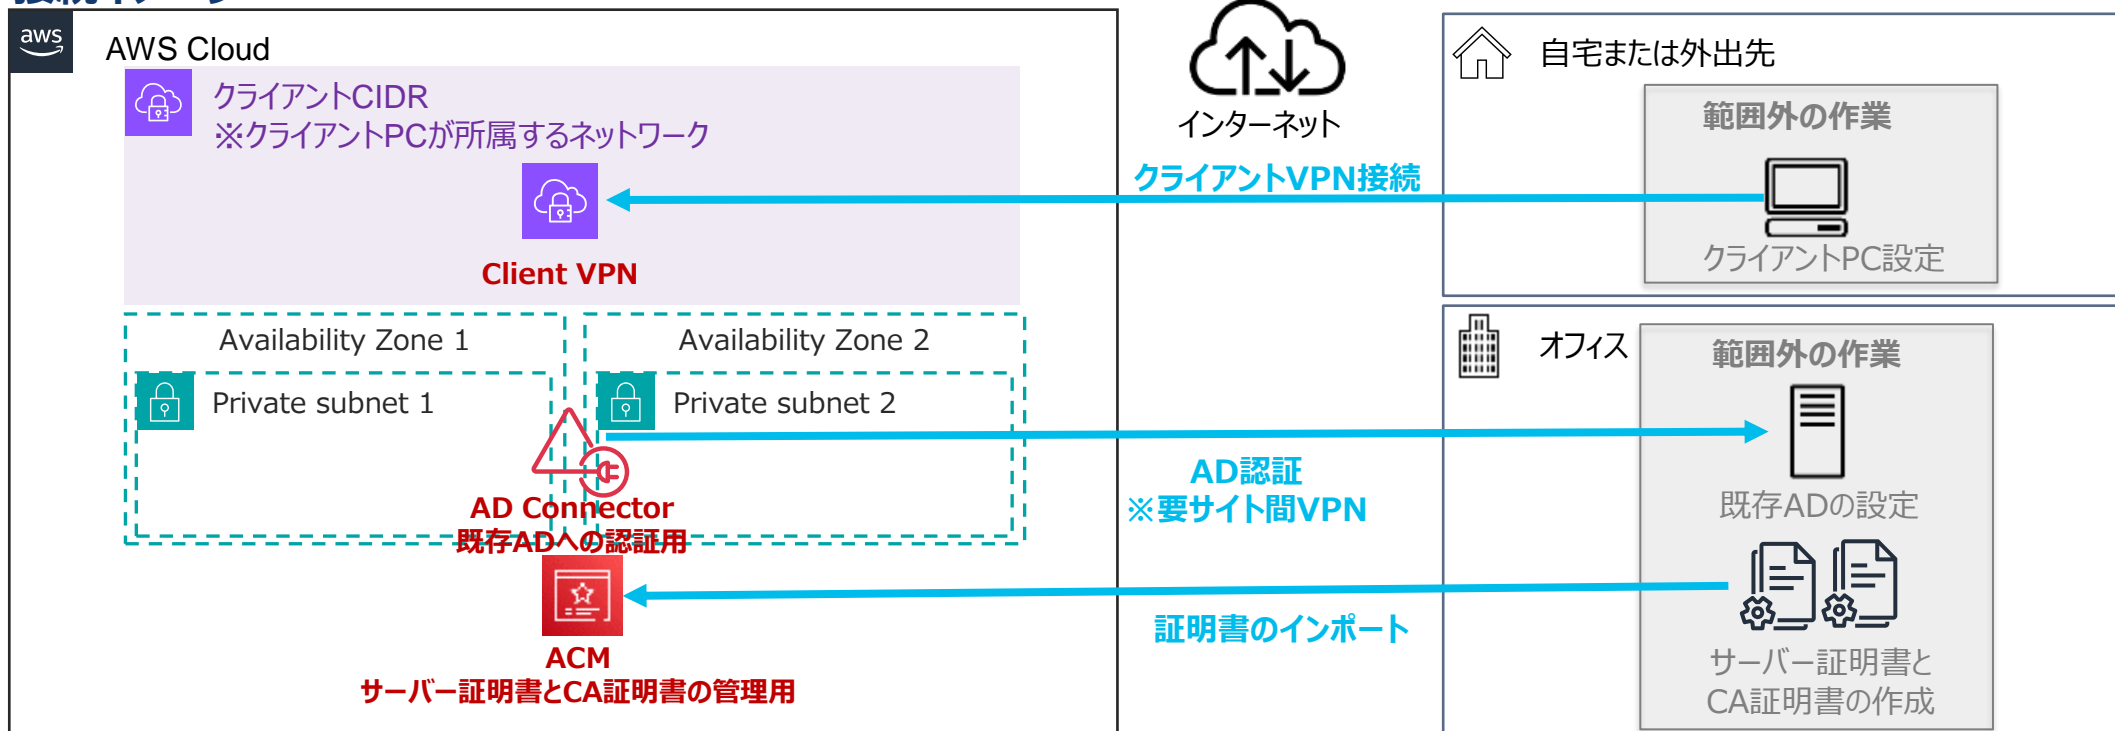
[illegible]

aws

AWS Cloud

クライアントCIDR
※クライアントPCが所属するネットワーク

Client VPN

Availability Zone 1

Availability Zone 2

Private subnet 1

Private subnet 2

AD Connector
既存ADへの認証用

ACM
サーバー証明書とCA証明書の管理用

インターネット

クライアントVPN接続

AD認証
※要サイト間VPN

証明書のインポート

自宅または外出先

範囲外の作業

クライアントPC設定

オフィス

範囲外の作業

既存ADの設定

サーバー証明書と
CA証明書の作成